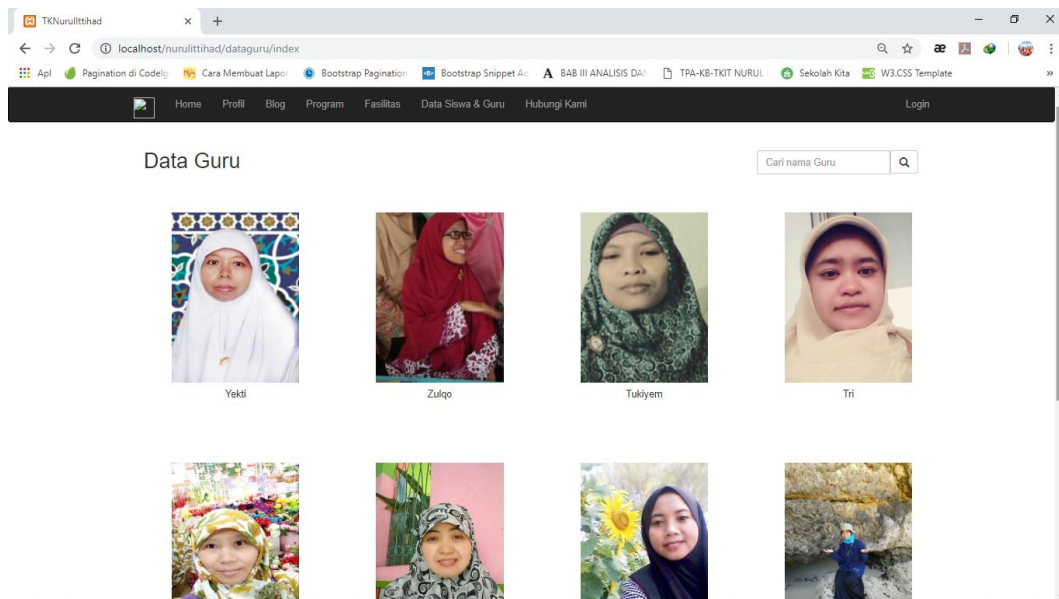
TKNurulIttihad
localhost/nurulittihad/dataguru/index
Apl
Pagination di Codelg
Cara Membuat Lapor
Bootstrap Pagination
Bootstrap Snippet Ac
BAB III ANALISIS DAN
TPA-KB-TKIT NURUL
Sekolah Kita
W3.CSS Template
»

Home
Profil
Blog
Program
Fasilitas
Data Siswa & Guru
Hubungi Kami
Login

Data Guru

Cari nama Guru

Yekti
Zulqo
Tukiyem
Tri